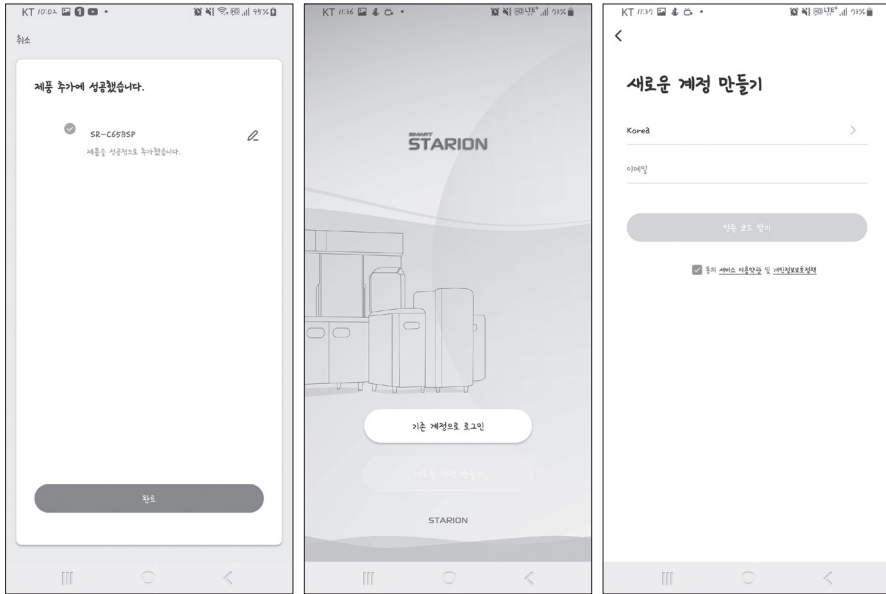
KT 10:02 95%

취소

제품 추가에 성공했습니다.

SR-C65BSP

제품을 성공적으로 추가했습니다.

완료

KT 11:16 77%

SMART STARION

기존 계정으로 로그인

새로운 계정 만들기

STARION

KT 11:37 73%

새로운 계정 만들기

Korea

이메일

인증 코드 받기

동의 서비스 이용약관 및 개인정보보호정책